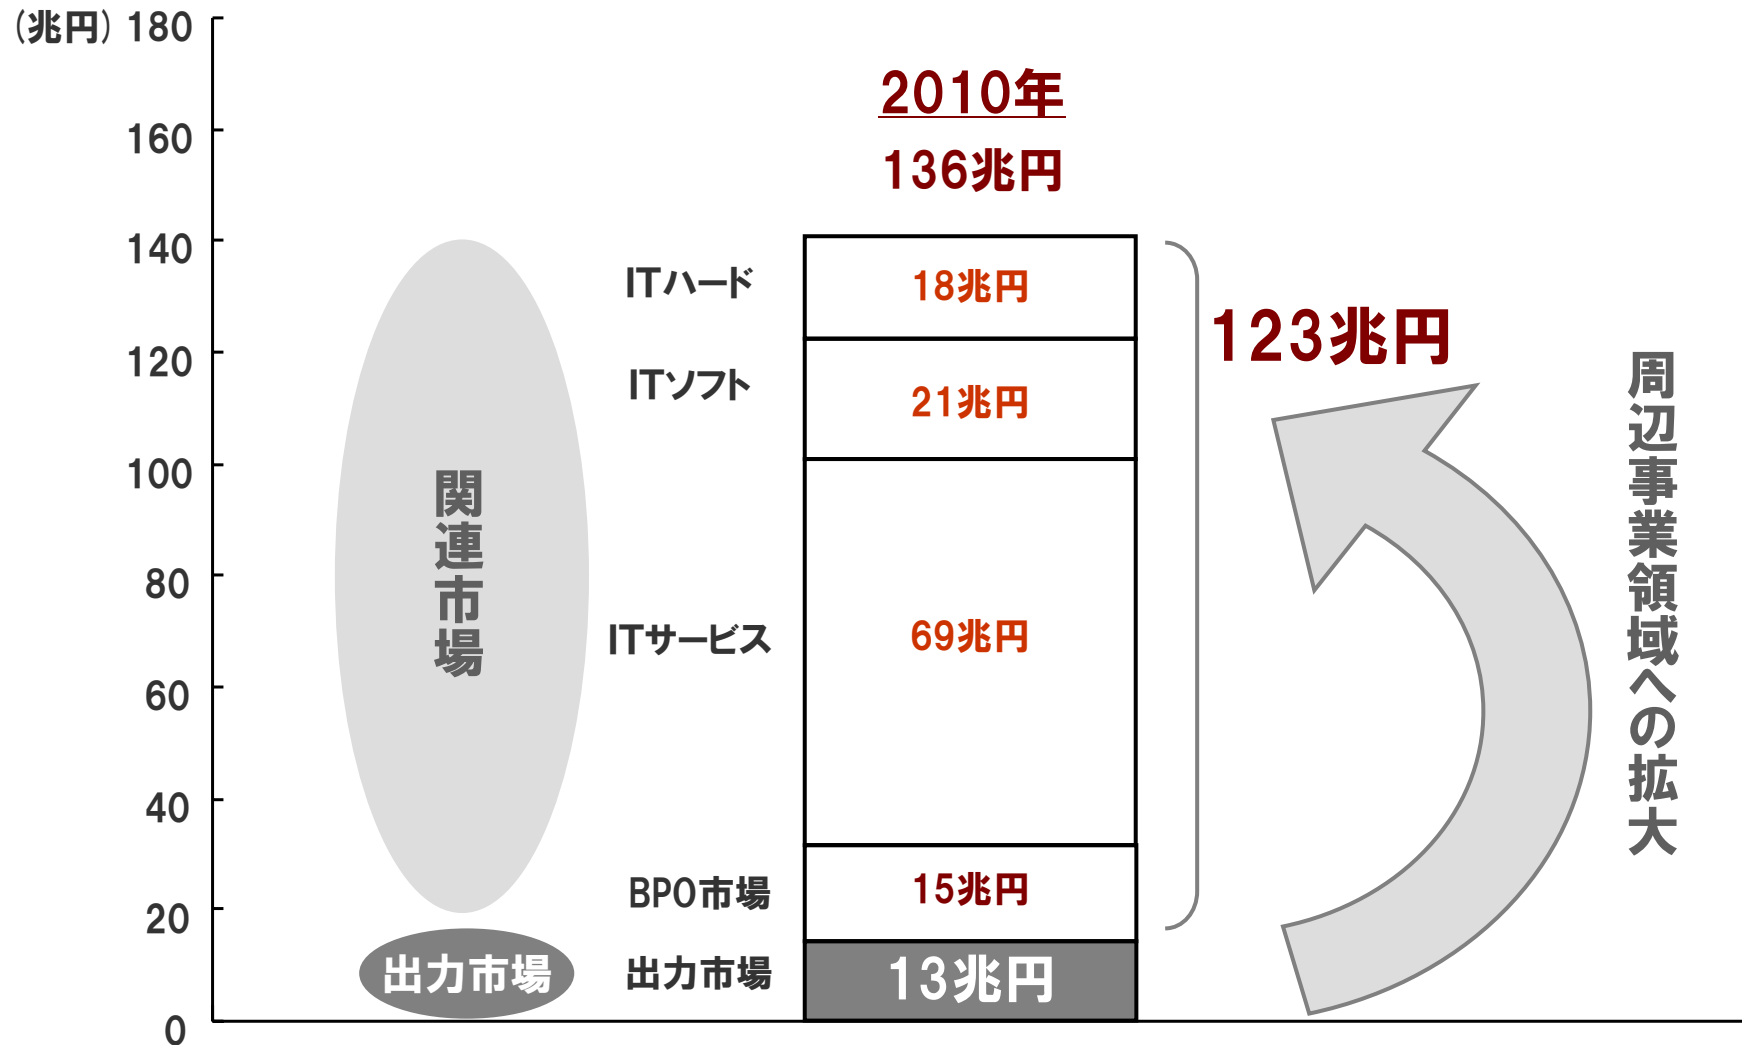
(兆円) 180

160

140

120

100

80

60

40

20

0

2010年

136兆円

関連市場

出力市場

ITハード

ITソフト

ITサービス

BPO市場

出力市場

18兆円

21兆円

69兆円

15兆円

13兆円

123兆円

周辺事業領域への拡大